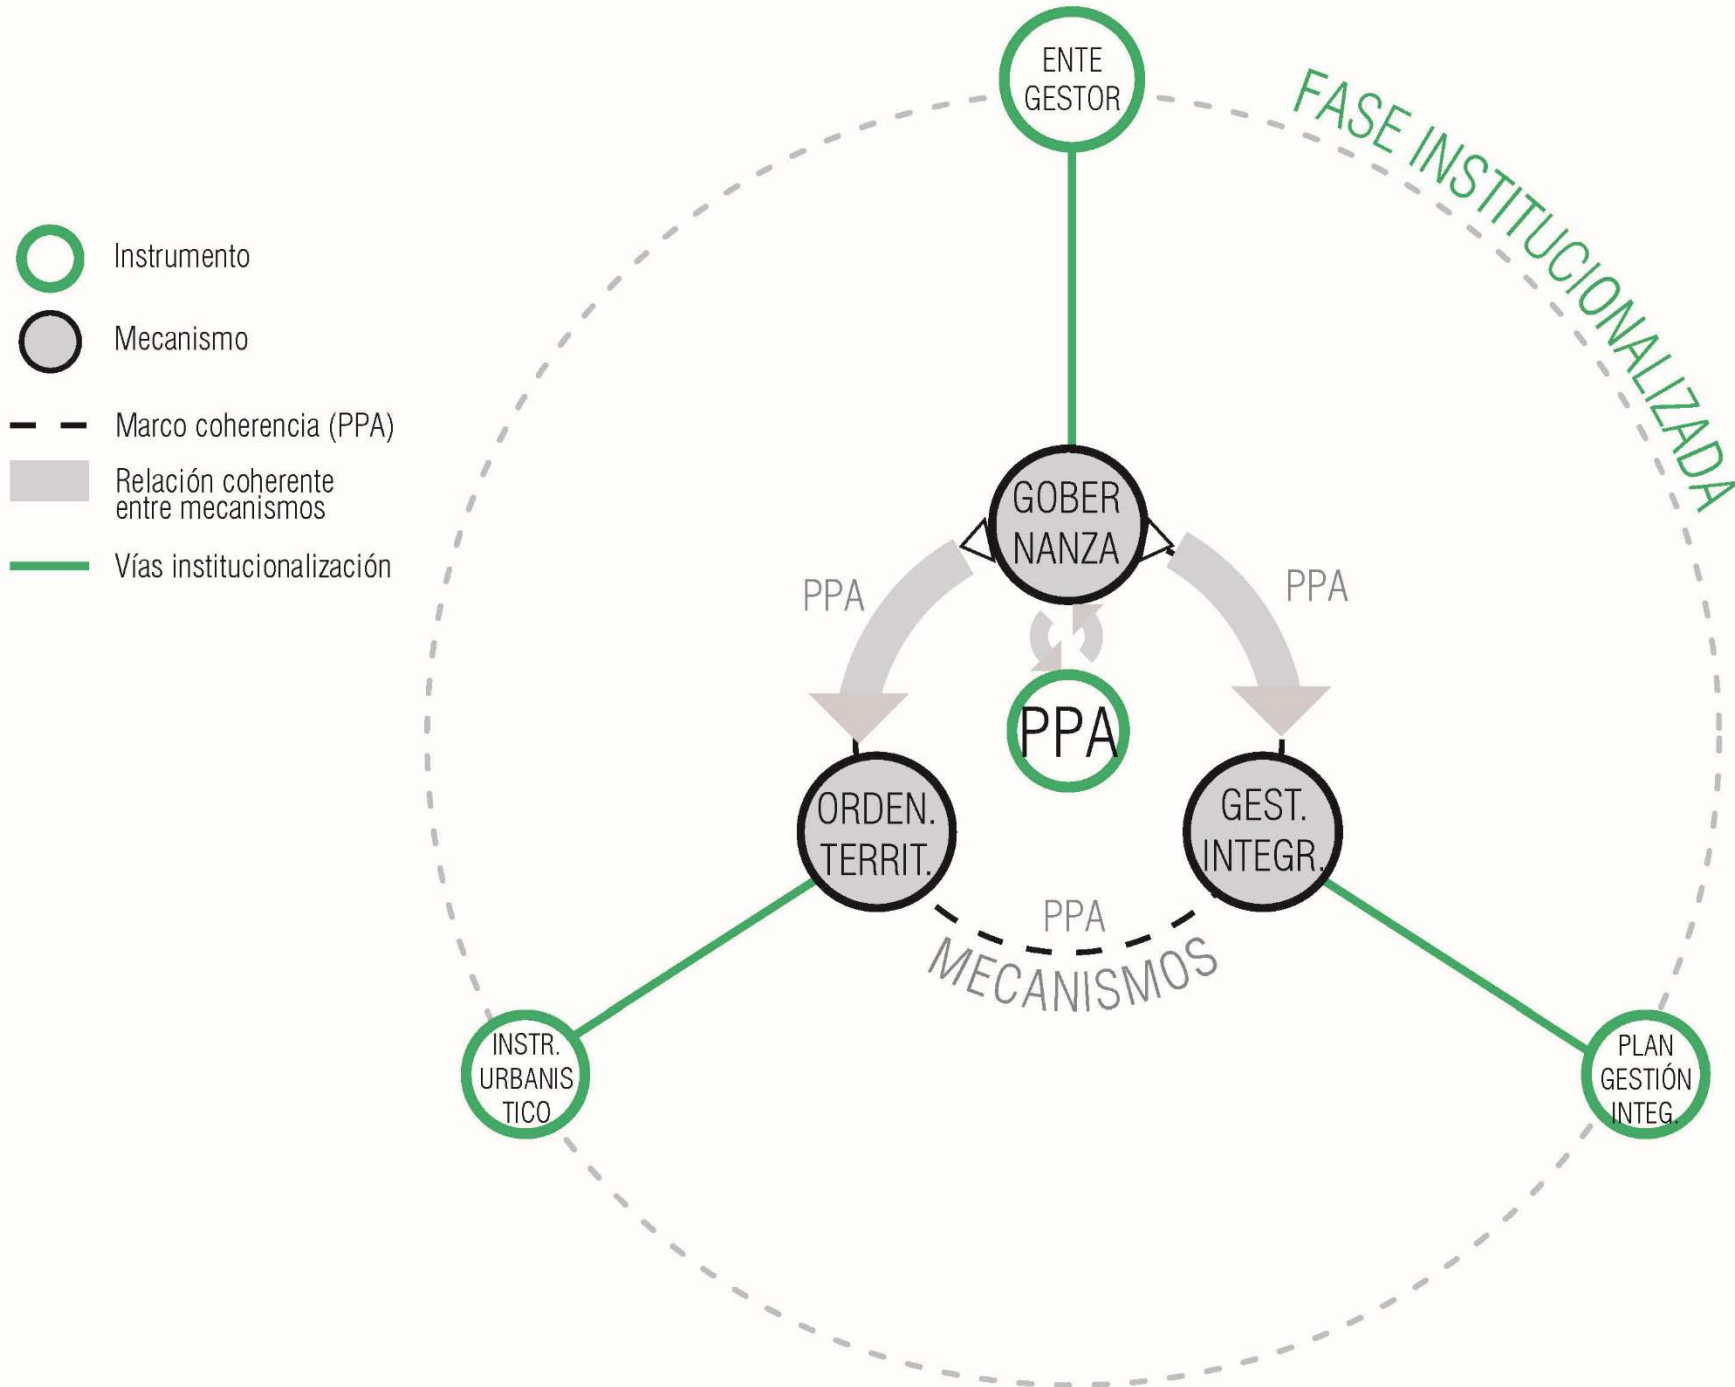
ENTE GESTOR

FASE INSTITUCIONALIZADA

Instrumento

Mecanismo

Marco coherencia (PPA)

Relación coherente entre mecanismos

Vías institucionalización

GOBER NANZA

PPA

PPA

PPA

ORDEN. TERRIT.

GEST. INTEGR.

PPA

MECANISMOS

INSTR. URBANIS TICO

PLAN GESTIÓN INTEG.